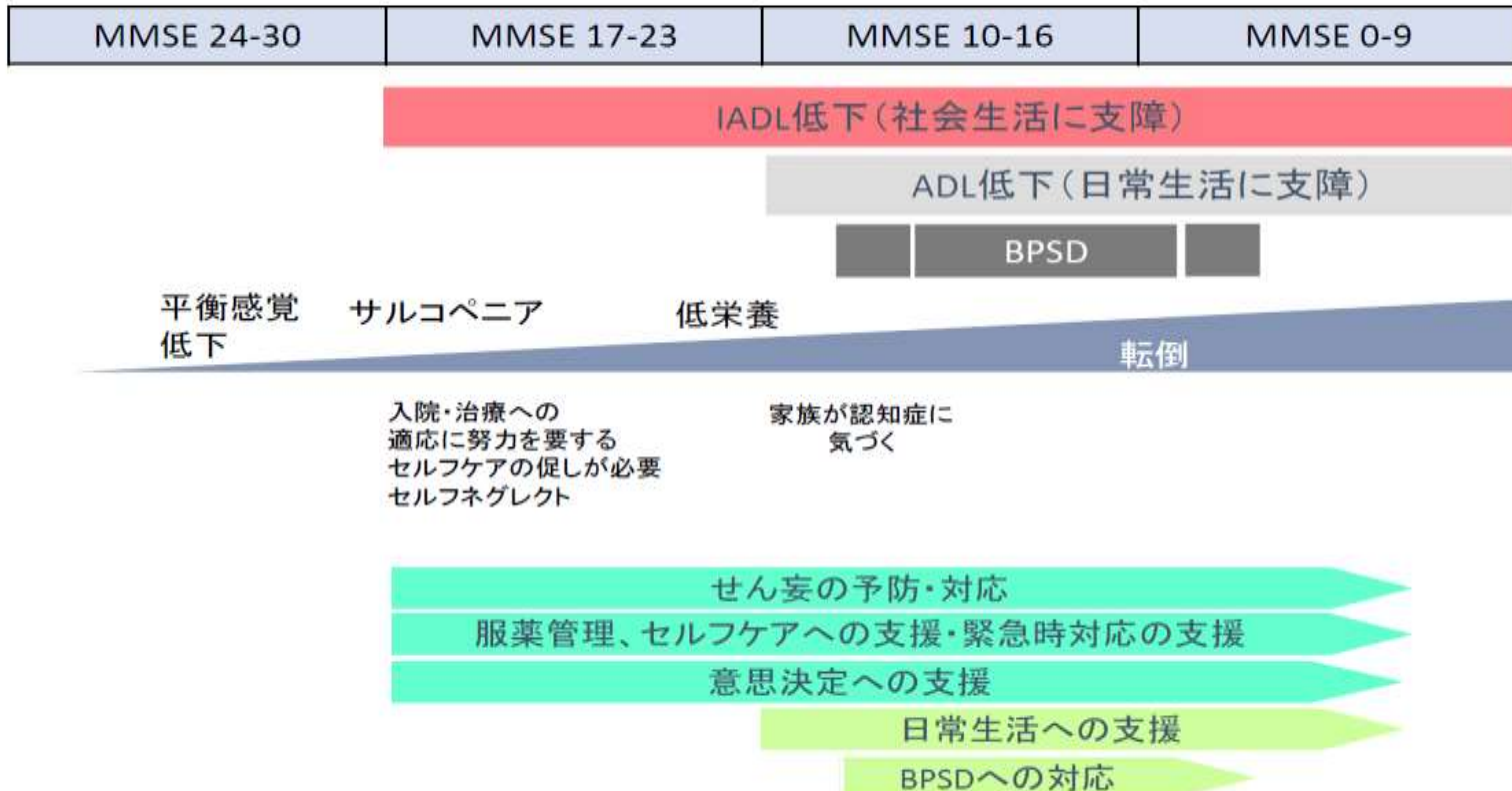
| MMSE 24-30 | MMSE 17-23 | MMSE 10-16 | MMSE 0-9 |
|---|---|---|---|

IADL低下（社会生活に支障）

ADL低下（日常生活に支障）

BPSD

平衡感覚低下

サルコペニア

低栄養

転倒

入院・治療への適応に努力を要する
セルフケアの促しが必要
セルフネグレクト

家族が認知症に気づく

せん妄の予防・対応

服薬管理、セルフケアへの支援・緊急時対応の支援

意思決定への支援

日常生活への支援

BPSDへの対応